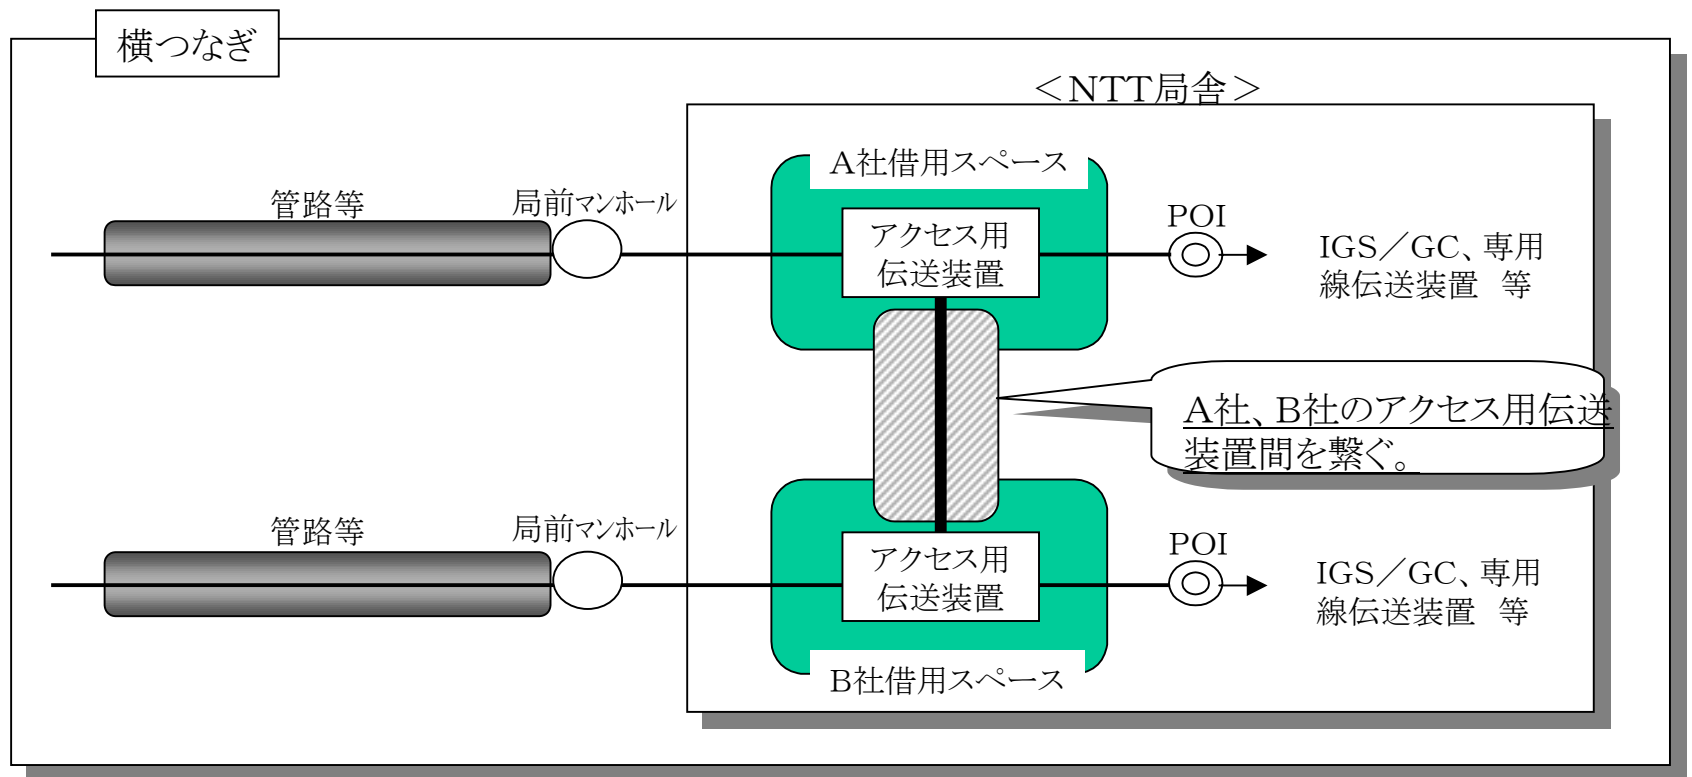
横つなぎ

＜NTT局舎＞

管路等

局前マンホール

A社借用スペース

アクセス用伝送装置

POI

IGS／GC、専用線伝送装置　等

A社、B社のアクセス用伝送装置間を繋ぐ。

管路等

局前マンホール

アクセス用伝送装置

POI

IGS／GC、専用線伝送装置　等

B社借用スペース